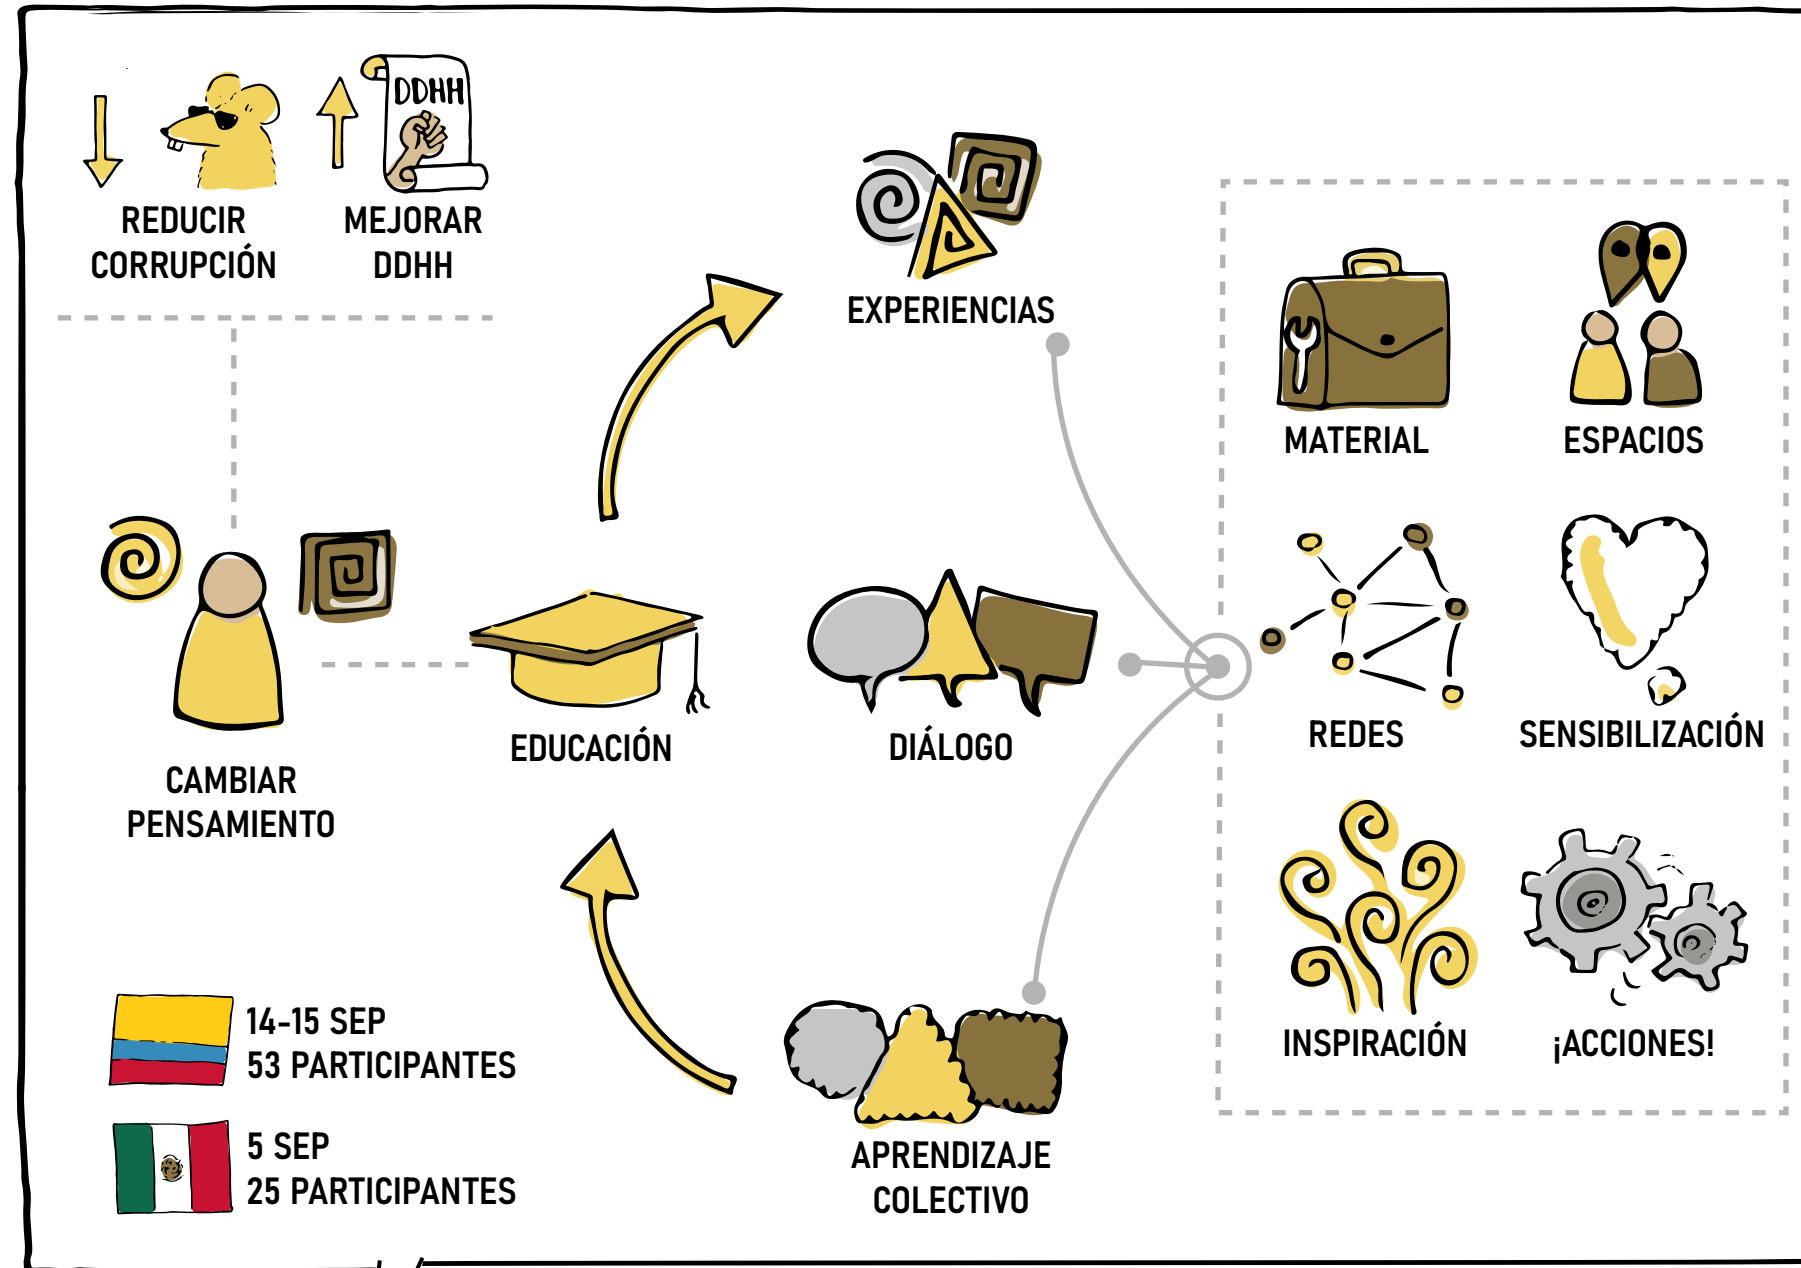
DDHH

REDUCIR CORRUPCIÓN

MEJORAR DDHH

EXPERIENCIAS

MATERIAL

ESPACIOS

CAMBIAR PENSAMIENTO

EDUCACIÓN

DIÁLOGO

REDES

SENSIBILIZACIÓN

INSPIRACIÓN

¡ACCIONES!

14-15 SEP
53 PARTICIPANTES

5 SEP
25 PARTICIPANTES

APRENDIZAJE COLECTIVO